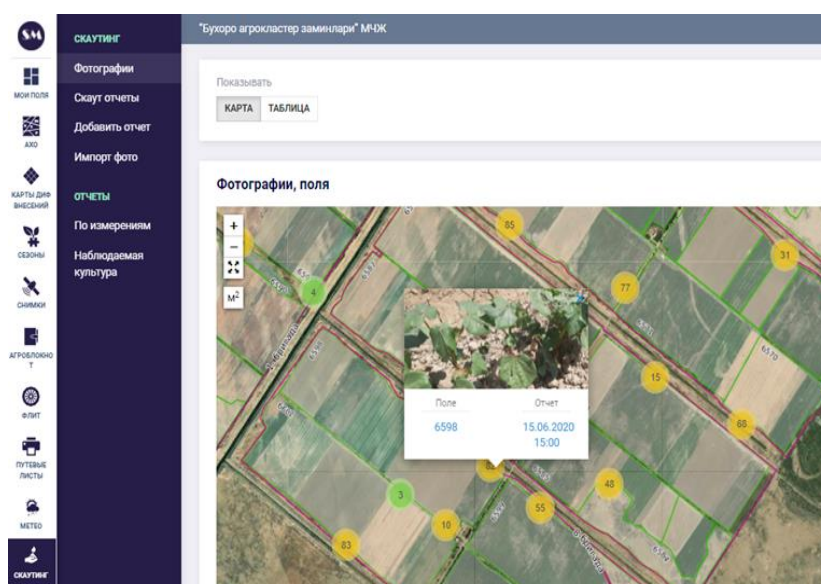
SM

МОИ ПОЛЯ

АХО

КАРТЫ ДИФ ВНЕСЕНИЙ

СЕЗОНЫ

СНИМКИ

АГРОБЛОКНОТ

ФЛИТ

ПУТЕВЫЕ ЛИСТЫ

МЕТЕО

СКАУТИНГ

СКАУТИНГ

Фотографии

Скаут отчеты

Добавить отчет

Импорт фото

ОТЧЕТЫ

По измерениям

Наблюдаемая культура

"Бухоро агрокластер заминлари" МЧЖ

Показывать

КАРТА ТАБЛИЦА

Фотографии, поля

+

−

$M^2$

85

31

4

77

15

68

3

10

55

48

83

Поле

Отчет

6598

15.06.2020 15:00